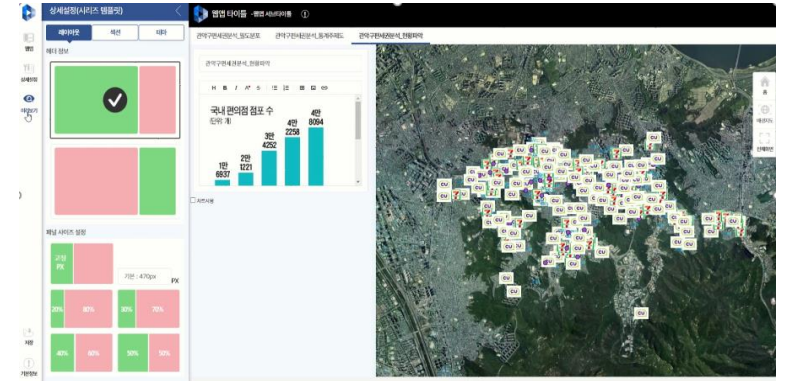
상세설정(시리즈 템플릿)

레이아웃
섹션
테마

헤더 정보

패널 사이즈 설정

고정 PX
기본 : 470px
PX

20% 80%
30% 70%
40% 60%
50% 50%

웹맵
상세화면
미리보기
저장
기본정보

웹맵 타이틀 - 웹맵 서브타이틀

관악구편의점분석_밀도분포
관악구편의점분석_동계주제도
관악구편의점분석_현황파악

관악구편의점분석_현황파악

국내 편의점 점포 수
(단위: 개)

1만 6937
2만 1221
3만 4252
4만 2258
4만 8094

자동재생

CU